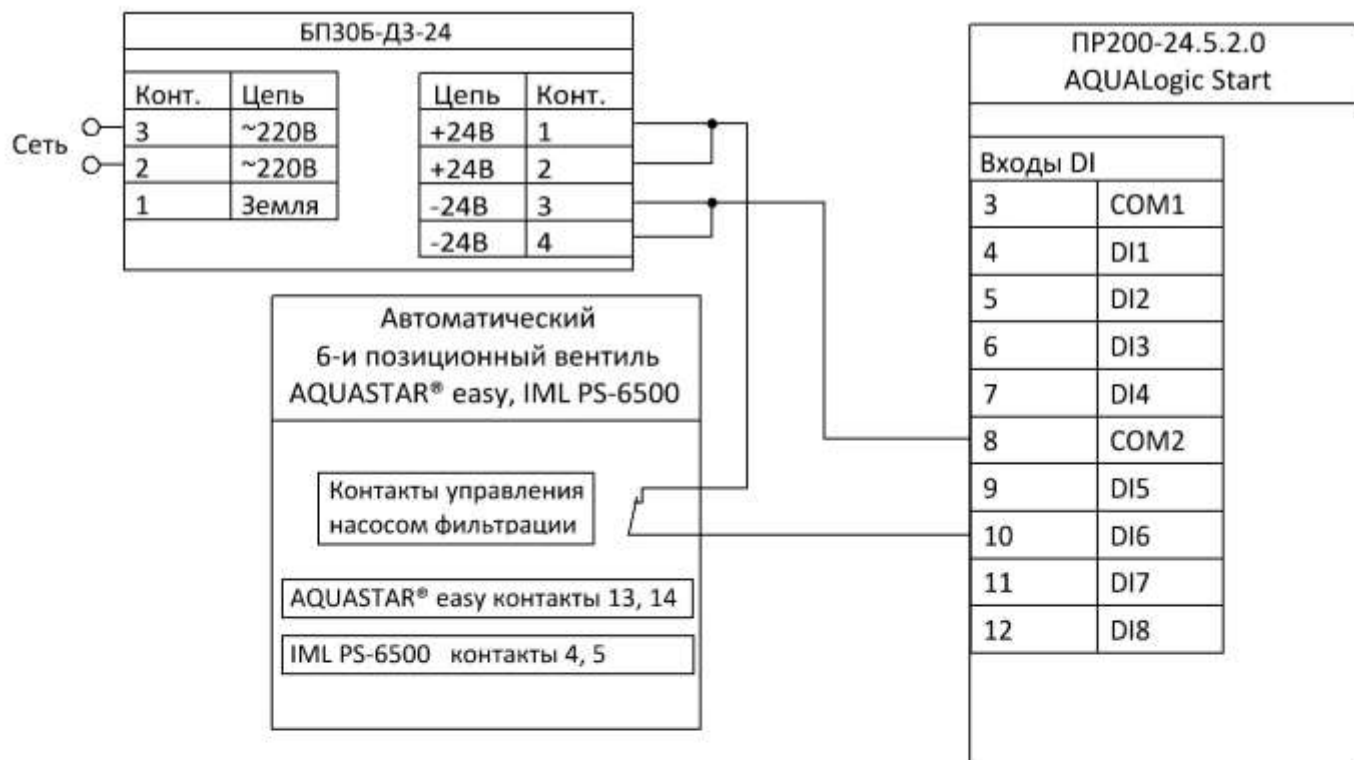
БП30Б-Д3-24

| Конт. | Цепь |
|---|---|
| 3 | ~220В |
| 2 | ~220В |
| 1 | Земля |

| Цепь | Конт. |
|---|---|
| +24В | 1 |
| +24В | 2 |
| -24В | 3 |
| -24В | 4 |

Сеть

Автоматический 6-и позиционный вентиль AQUASTAR® easy, IML PS-6500

Контакты управления насосом фильтрации

AQUASTAR® easy контакты 13, 14

IML PS-6500 контакты 4, 5

ПР200-24.5.2.0
AQUALogic Start

Входы DI

| 3 | COM1 |
|---|---|
| 4 | DI1 |
| 5 | DI2 |
| 6 | DI3 |
| 7 | DI4 |
| 8 | COM2 |
| 9 | DI5 |
| 10 | DI6 |
| 11 | DI7 |
| 12 | DI8 |